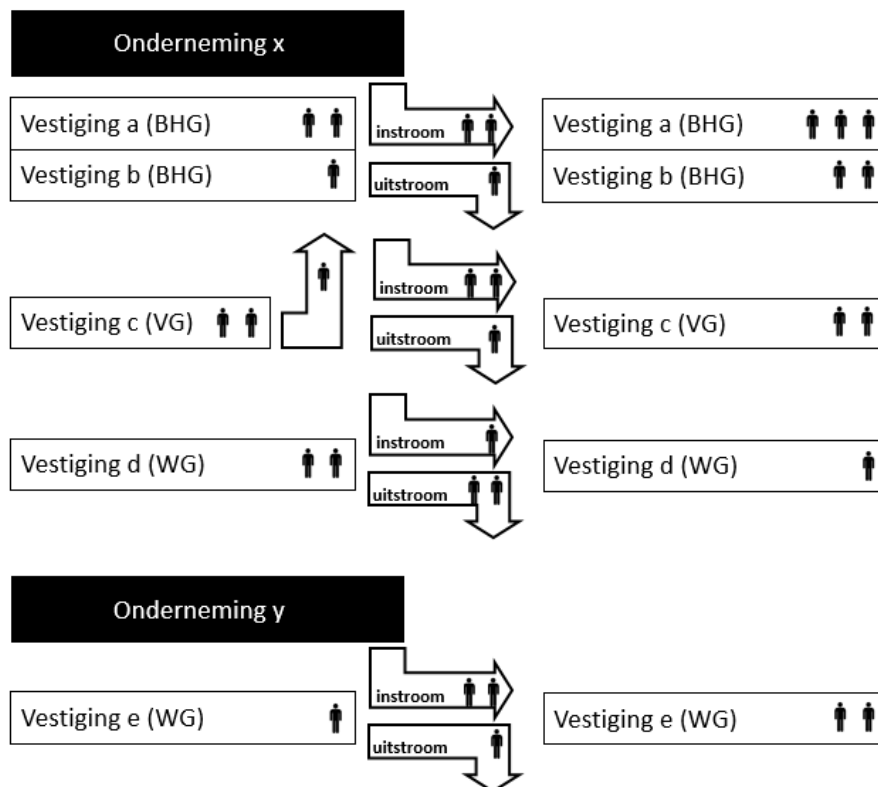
Onderneming x

Vestiging a (BHG)

Vestiging b (BHG)

instroom

uitstroom

Vestiging a (BHG)

Vestiging b (BHG)

Vestiging c (VG)

instroom

uitstroom

Vestiging c (VG)

Vestiging d (WG)

instroom

uitstroom

Vestiging d (WG)

Onderneming y

Vestiging e (WG)

instroom

uitstroom

Vestiging e (WG)